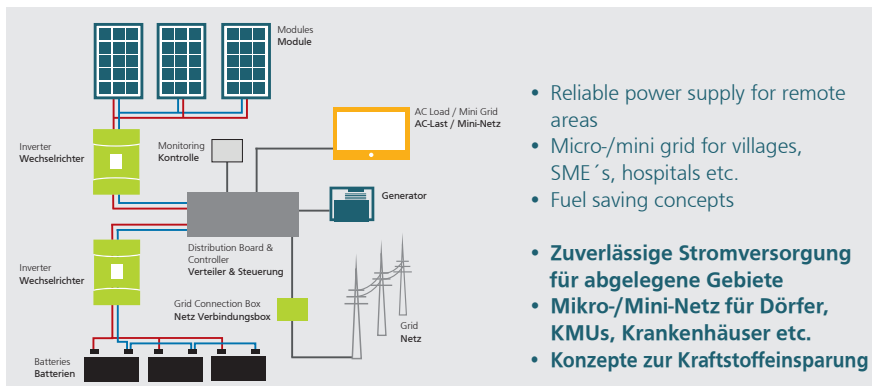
Modules
Module

AC Load / Mini Grid
AC-Last / Mini-Netz

Inverter
Wechselrichter

Monitoring
Kontrolle

Generator

Distribution Board & Controller
Verteiler & Steuerung

Inverter
Wechselrichter

Grid Connection Box
Netz Verbindungsbox

Grid
Netz

Batteries
Batterien

• Reliable power supply for remote areas
• Micro-/mini grid for villages, SME´s, hospitals etc.
• Fuel saving concepts

• Zuverlässige Stromversorgung für abgelegene Gebiete
• Mikro-/Mini-Netz für Dörfer, KMUs, Krankenhäuser etc.
• Konzepte zur Kraftstoffeinsparung